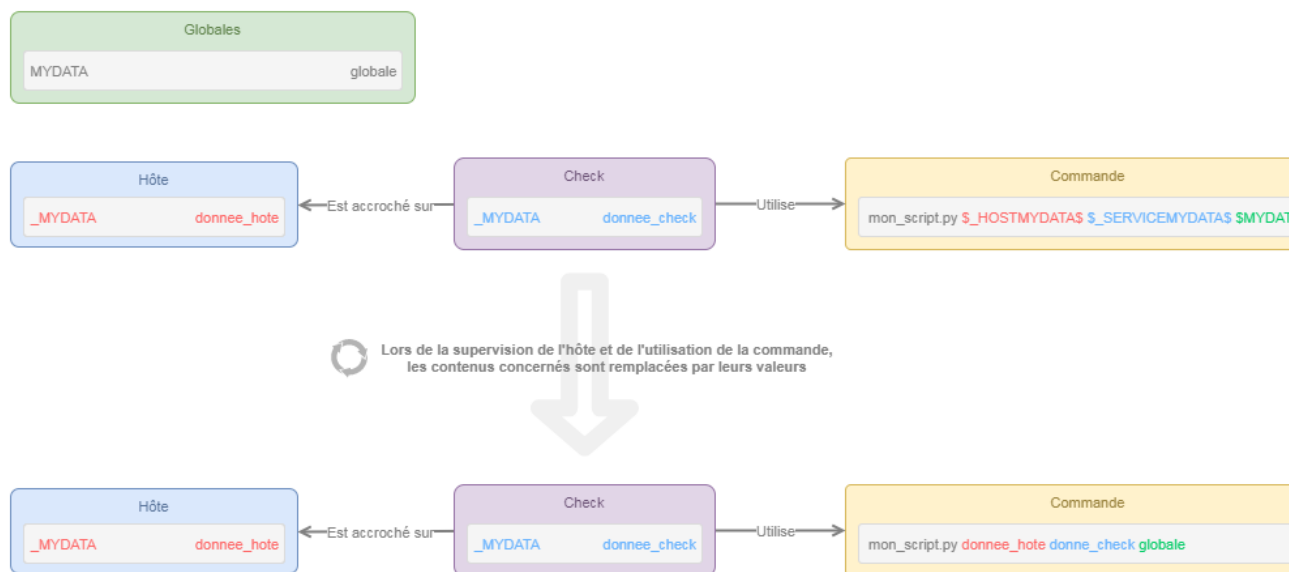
Globales

MYDATA globale

Hôte

_MYDATA donnee_hote

Est accroché sur

Check

_MYDATA donnee_check

Utilise

Commande

mon_script.py $_HOSTMYDATA$ $_SERVICEMYDATA$ $MYDAT

Lors de la supervision de l'hôte et de l'utilisation de la commande, les contenus concernés sont remplacées par leurs valeurs

Hôte

_MYDATA donnee_hote

Est accroché sur

Check

_MYDATA donnee_check

Utilise

Commande

mon_script.py donnee_hote donne_check globale